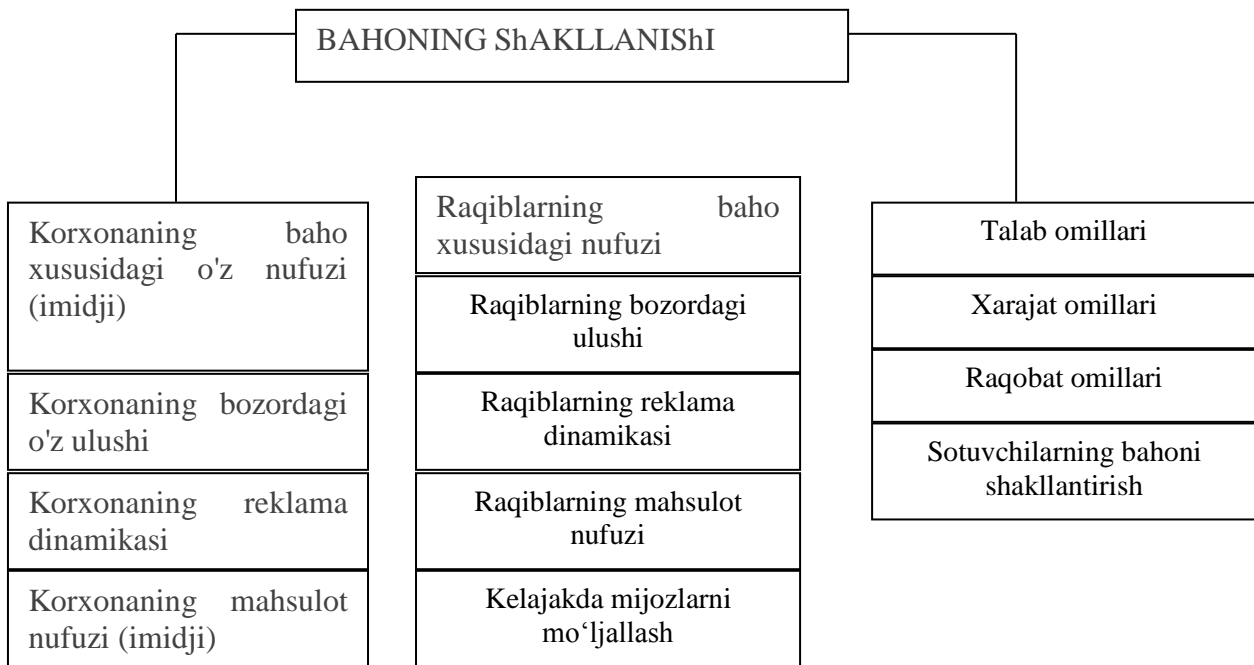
BAHONING ShAKLLANIShI

Korxonaning baho xususidagi o'z nufuzi (imidji)

Korxonaning bozordagi o'z ulushi

Korxonaning reklama dinamikasi

Korxonaning mahsulot nufuzi (imidji)

Raqiblarning baho xususidagi nufuzi

Raqiblarning bozordagi ulushi

Raqiblarning reklama dinamikasi

Raqiblarning mahsulot nufuzi

Kelajakda mijozlarni mo‘ljallash

Talab omillari

Xarajat omillari

Raqobat omillari

Sotuvchilarning bahoni shakllantirish